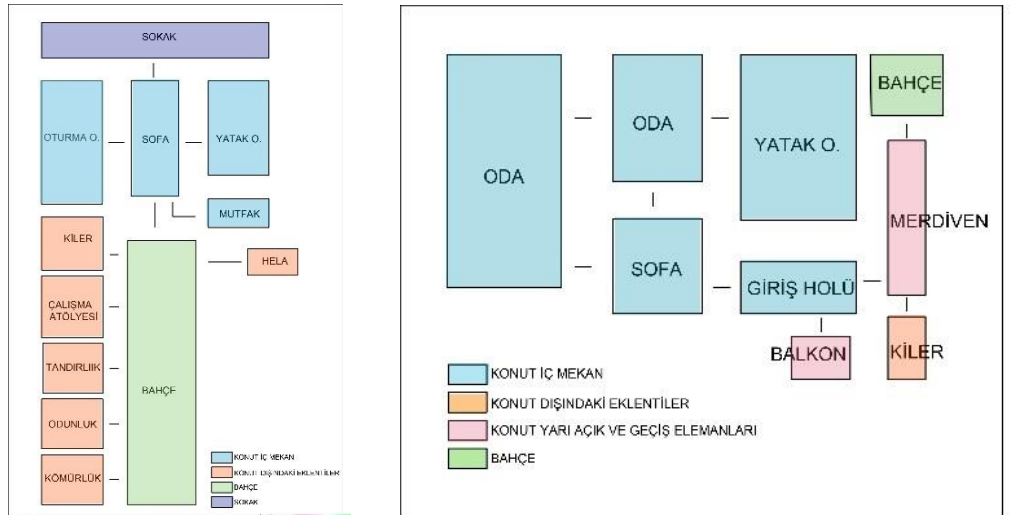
SOKAK

OTURMA O.

SOFA

YATAK O.

MUTFAK

KİLER

ÇALIŞMA ATÖLYESİ

TANDIRLIIK

ODUNLUK

KÖMÜRLÜK

BAHÇE

HELA

KONUT İÇ MEKAN
KONUT DIŞINDAKİ EKLENTİLER
BAHÇE
SOKAK

ODA

ODA

YATAK O.

BAHÇE

MERDİVEN

SOFA

GİRİŞ HOLÜ

BALKON

KİLER

KONUT İÇ MEKAN
KONUT DIŞINDAKİ EKLENTİLER
KONUT YARI AÇIK VE GEÇİŞ ELEMANLARI
BAHÇE